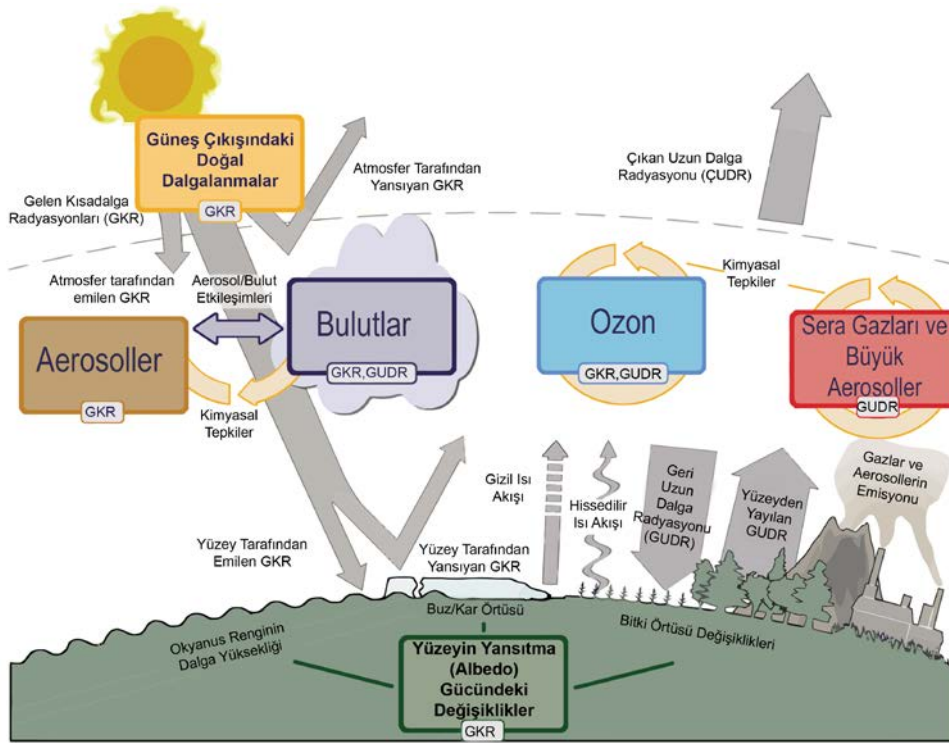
Güneş Çıkışındaki Doğal Dalgalanmalar
GKR

Atmosfer Tarafından Yansıyan GKR

Çıkan Uzun Dalga Radyasyonu (ÇUDR)

Gelen Kısadalga Radyasyonları (GKR)

Atmosfer tarafından emilen GKR

Aerosol/Bulut Etkileşimleri

Kimyasal Tepkiler

Bulutlar
GKR,GUDR

Ozon
GKR,GUDR

Sera Gazları ve Büyük Aerosoller
GUDR

Aerosoller
GKR

Kimyasal Tepkiler

Gizil Isı Akışı

Hissedilir Isı Akışı

Geri Uzun Dalga Radyasyonu (GUDR)

Yüzeyden Yayılan GUDR

Gazlar ve Aerosollerin Emisyonu

Yüzey Tarafından Emilen GKR

Yüzey Tarafından Yansıyan GKR

Buz/Kar Örtüsü

Okyanus Renginin Dalga Yüksekliği

Bitki Örtüsü Değişiklikleri

Yüzeyin Yansıtma (Albedo) Gücündeki Değişiklikler
GKR